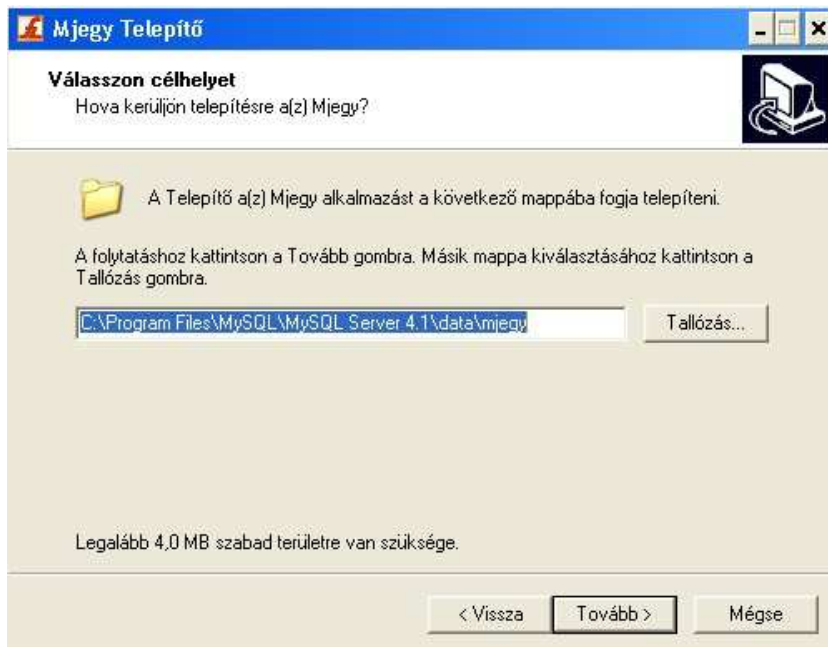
Mjegy Telepítő

Válasszon célhelyet
Hova kerüljön telepítésre a(z) Mjegy?

A Telepítő a(z) Mjegy alkalmazást a következő mappába fogja telepíteni.

A folytatáshoz kattintson a Tovább gombra. Másik mappa kiválasztásához kattintson a Tallózás gombra.

C:\Program Files\MySQL\MySQL Server 4.1\data\mjegy

Tallózás...

Legalább 4,0 MB szabad területre van szüksége.

< Vissza

Tovább >

Mégse